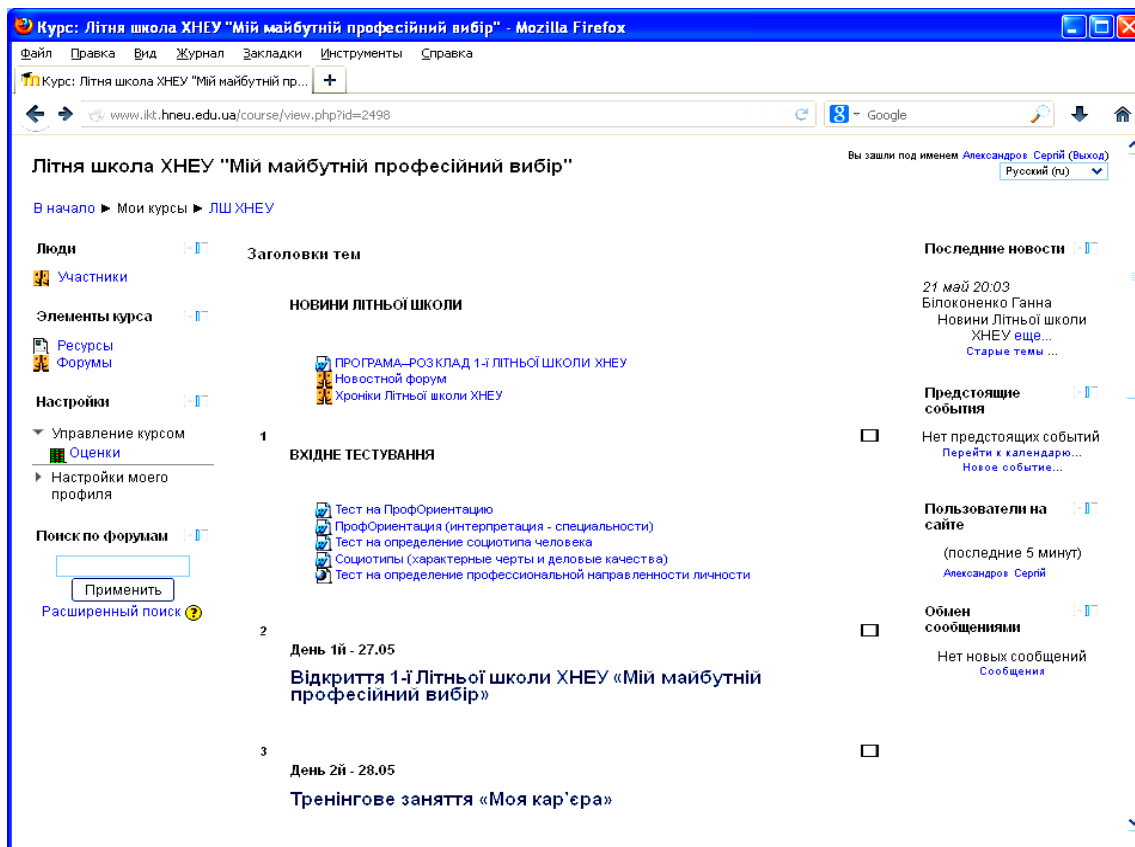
Курс: Літня школа ХНЕУ "Мій майбутній професійний вибір" - Mozilla Firefox

Файл Правка Вид Журнал Закладки Инструменты Справка

Курс: Літня школа ХНЕУ "Мій майбутній пр... +

www.ikt.hneu.edu.ua/course/view.php?id=2498

Google

Літня школа ХНЕУ "Мій майбутній професійний вибір"

Вы зашли под именем Александров Сергій (Выход)

Русский (ru)

В начало ► Мои курсы ► ЛШ ХНЕУ

Люди

Участники

Элементы курса

Ресурсы
Форумы

Настройки

Управление курсом
Оценки
Настройки моего профиля

Поиск по форумам

Применить

Расширенный поиск

Заголовки тем

НОВИНИ ЛІТНЬОЇ ШКОЛИ

ПРОГРАМА–РОЗКЛАД 1-ї ЛІТНЬОЇ ШКОЛИ ХНЕУ
Новостной форум
Хроніки Літньої школи ХНЕУ

1

ВХІДНЕ ТЕСТУВАННЯ

Тест на ПрофОриентацию
ПрофОриентация (интерпретация - специальности)
Тест на определение социотипа человека
Социотипы (характерные черты и деловые качества)
Тест на определение профессиональной направленности личности

2

День 1й - 27.05

Відкриття 1-ї Літньої школи ХНЕУ «Мій майбутній професійний вибір»

3

День 2й - 28.05

Тренінгове заняття «Моя кар'єра»

Последние новости

21 май 20:03
Білоконенко Ганна
Новини Літньої школи ХНЕУ еще...
Старые темы ...

Предстоящие события

Нет предстоящих событий
Перейти к календарю...
Новое событие...

Пользователи на сайте

(последние 5 минут)
Александров Сергій

Обмен сообщениями

Нет новых сообщений
Сообщения